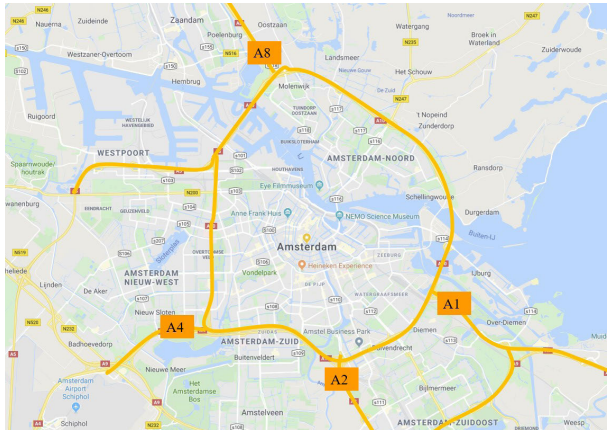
N246
Zuideinde
Zaandam
Oostzaan
Watergang
Noordeinde
N247
Nauerna
Poelenburg
Broek in Waterland
Westzaner-Overtoom
N516
A8
Landsmeer
N235
Zuiderwoude
Hembrug
Het Schouw
Molenwijk
De Zuid
N247
Ruigoord
't Nopeind
Zunderdorp
Tuindorp Oostzaan
WESTPOORT
AMSTERDAM-NOORD
Ransdorp
Spaarnwoude Houtrak
Buiksloterham
Houthavens
Eye Filmmuseum
Schellingwoude
wanenburg
N200
NEMO Science Museum
Durgerdam
Anne Frank Huis
Buiten-IJ
Amsterdam
Zeeburg
Heineken Experience
Vondelpark
AMSTERDAM NIEUW-WEST
Lijnden
De Aker
Watergraafsmeer
Nieuw Sloten
A4
A1
Amstel Business Park
Over-Diemen
Diemen
Badhoevedorp
AMSTERDAM-ZUID
Duivendrecht
Buitenveldert
Nieuwe Meer
A2
Het Amsterdamse Bos
Amsterdam Airport Schiphol
Bijlmermeer
Amstelveen
Schiphol
AMSTERDAM-ZUIDOOST
Weesp